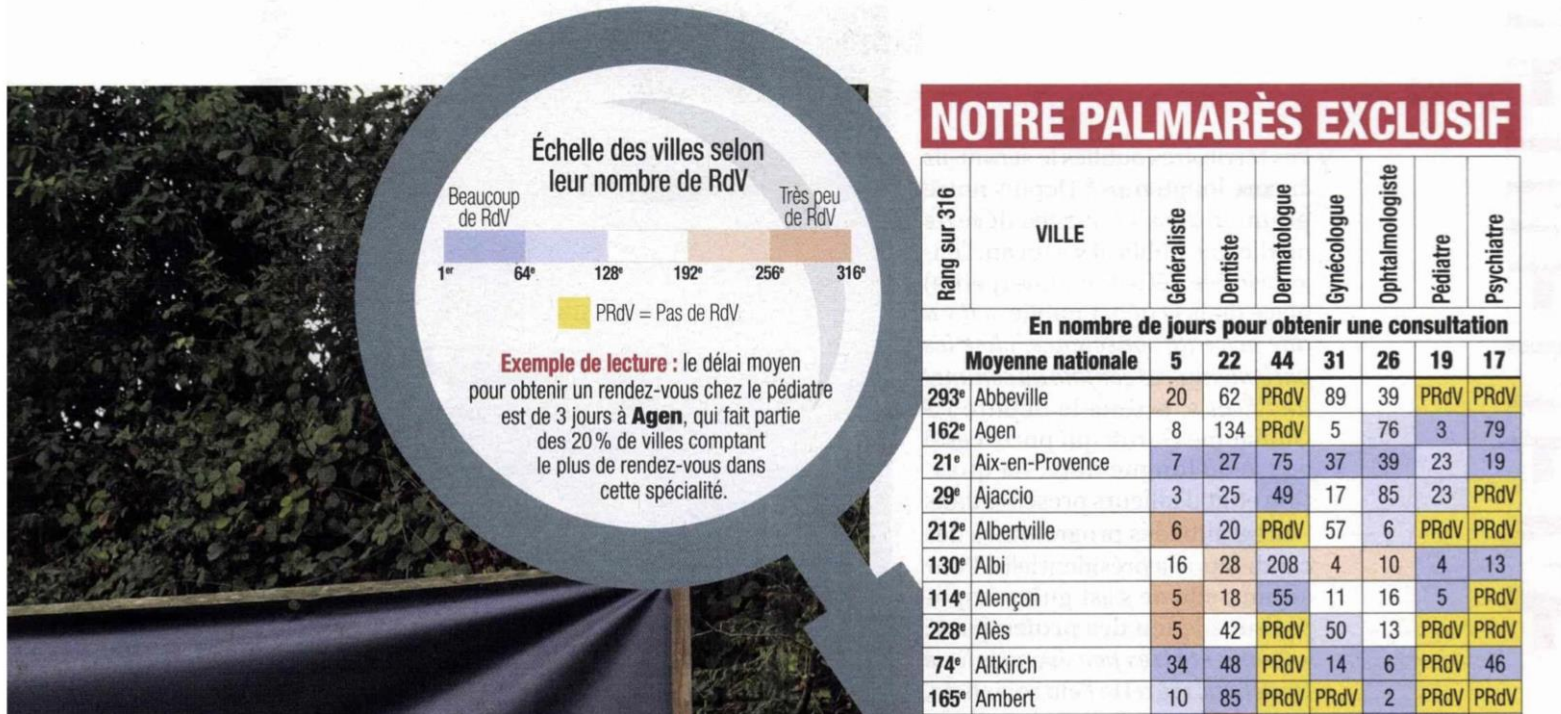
Échelle des villes selon leur nombre de RdV

Beaucoup de RdV

Très peu de RdV

1er 64e 128e 192e 256e 316e

PRdV = Pas de RdV

**Exemple de lecture :** le délai moyen pour obtenir un rendez-vous chez le pédiatre est de 3 jours à **Agen**, qui fait partie des 20 % de villes comptant le plus de rendez-vous dans cette spécialité.

NOTRE PALMARÈS EXCLUSIF

| Rang sur 316 | VILLE | Généraliste | Dentiste | Dermatologue | Gynécologue | Ophtalmologiste | Pédiatre | Psychiatre |
|---|---|---|---|---|---|---|---|---|
| | | En nombre de jours pour obtenir une consultation | | | | | | |
| | Moyenne nationale | 5 | 22 | 44 | 31 | 26 | 19 | 17 |
| 293e | Abbeville | 20 | 62 | PRdV | 89 | 39 | PRdV | PRdV |
| 162e | Agen | 8 | 134 | PRdV | 5 | 76 | 3 | 79 |
| 21e | Aix-en-Provence | 7 | 27 | 75 | 37 | 39 | 23 | 19 |
| 29e | Ajaccio | 3 | 25 | 49 | 17 | 85 | 23 | PRdV |
| 212e | Albertville | 6 | 20 | PRdV | 57 | 6 | PRdV | PRdV |
| 130e | Albi | 16 | 28 | 208 | 4 | 10 | 4 | 13 |
| 114e | Alençon | 5 | 18 | 55 | 11 | 16 | 5 | PRdV |
| 228e | Alès | 5 | 42 | PRdV | 50 | 13 | PRdV | PRdV |
| 74e | Altkirch | 34 | 48 | PRdV | 14 | 6 | PRdV | 46 |
| 165e | Ambert | 10 | 85 | PRdV | PRdV | 2 | PRdV | PRdV |